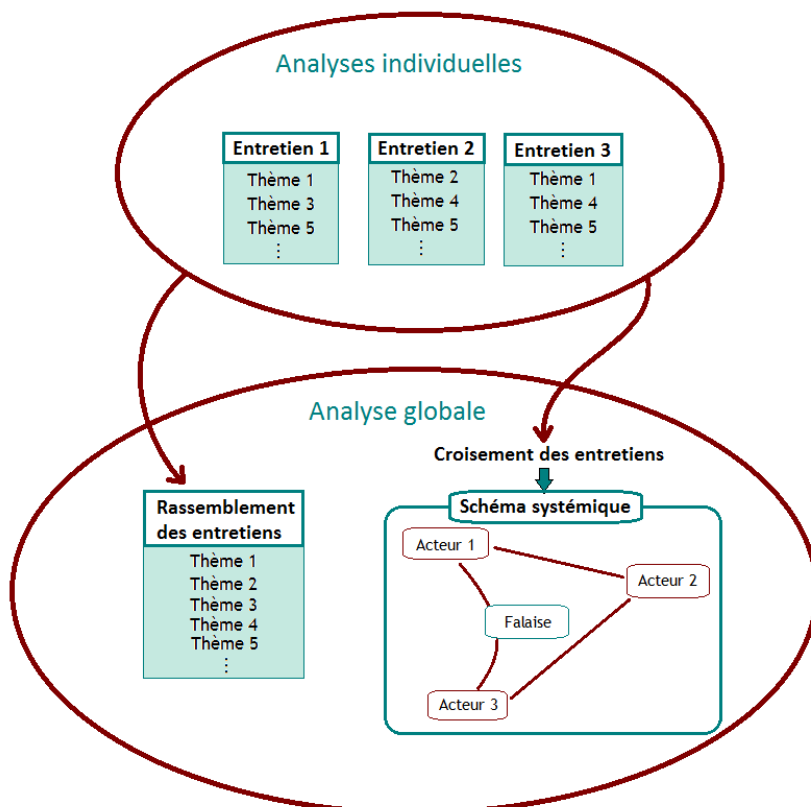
Analyses individuelles

Entretien 1
Thème 1
Thème 3
Thème 5
⋮

Entretien 2
Thème 2
Thème 4
Thème 5
⋮

Entretien 3
Thème 1
Thème 4
Thème 5
⋮

Analyse globale

Rassemblement des entretiens
Thème 1
Thème 2
Thème 3
Thème 4
Thème 5
⋮

Croisement des entretiens

Schéma systémique
Acteur 1
Acteur 2
Falaise
Acteur 3